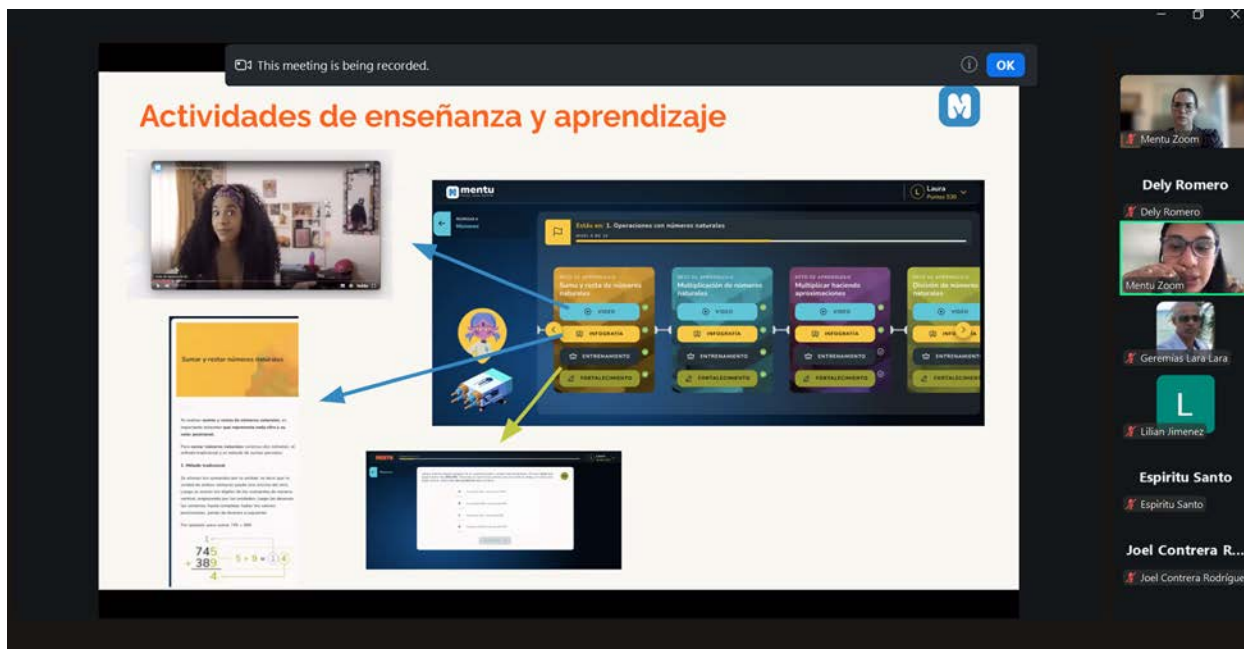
This meeting is being recorded.

OK

Actividades de enseñanza y aprendizaje

mentu

Laura

Estás en: 1. Operaciones con números naturales

Sumar y restar de números naturales

VIDEO

INFOGRAFÍA

ENTRENAMIENTO

FORTALECIMIENTO

Multiplicación de números naturales

VIDEO

INFOGRAFÍA

ENTRENAMIENTO

FORTALECIMIENTO

Multiplicar haciendo aproximaciones

VIDEO

INFOGRAFÍA

ENTRENAMIENTO

FORTALECIMIENTO

División de números naturales

VIDEO

INFOGRAFÍA

ENTRENAMIENTO

FORTALECIMIENTO

Sumar y restar números naturales

1. Método tradicional

$745 + 389$

$5 + 9 = 14$

$4$

Mentu Zoom

Dely Romero

Dely Romero

Mentu Zoom

Geremias Lara Lara

L

Lilian Jimenez

Espiritu Santo

Espiritu Santo

Joel Contrera R...

Joel Contrera Rodrigue